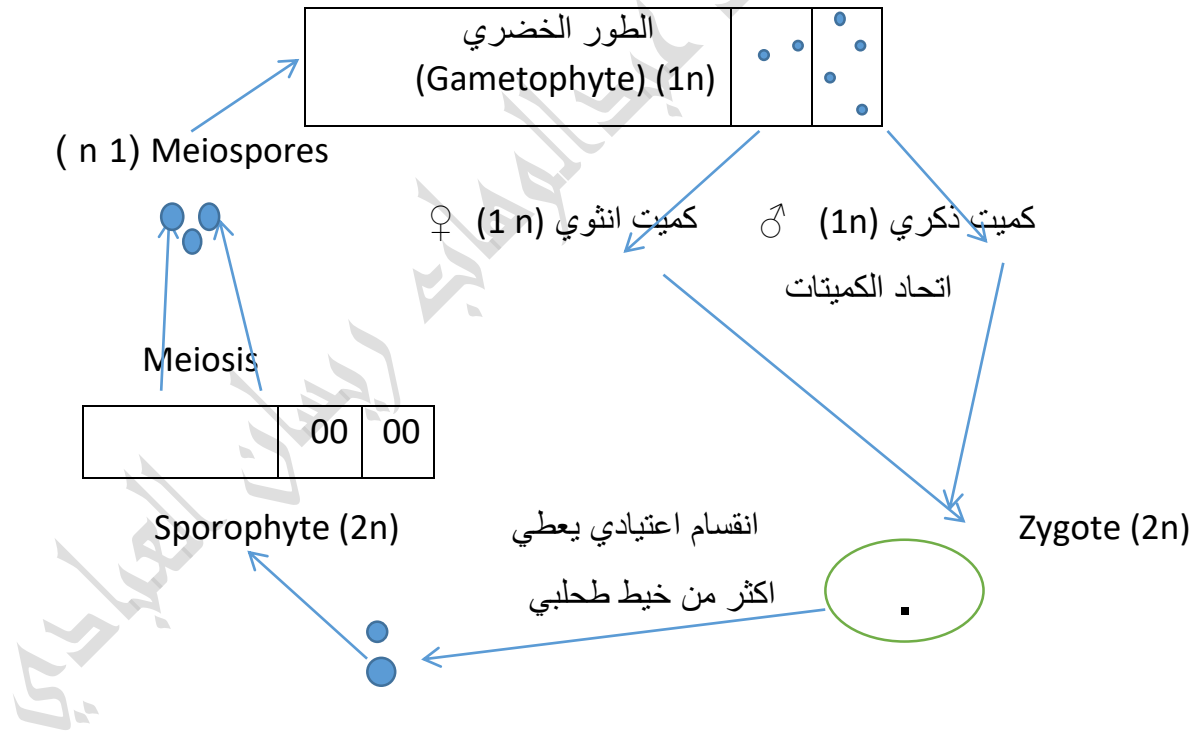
الطور الخضري
(Gametophyte) (1n)

( n 1) Meiospores

كميت انثوي (n 1) ♀

كميت ذكري (1n) ♂

اتحاد الكميتات

Meiosis

| | 00 | 00 |
|---|---|---|

Sporophyte (2n)

انقسام اعتيادي يعطي
اكثر من خيط طحلبي

Zygote (2n)